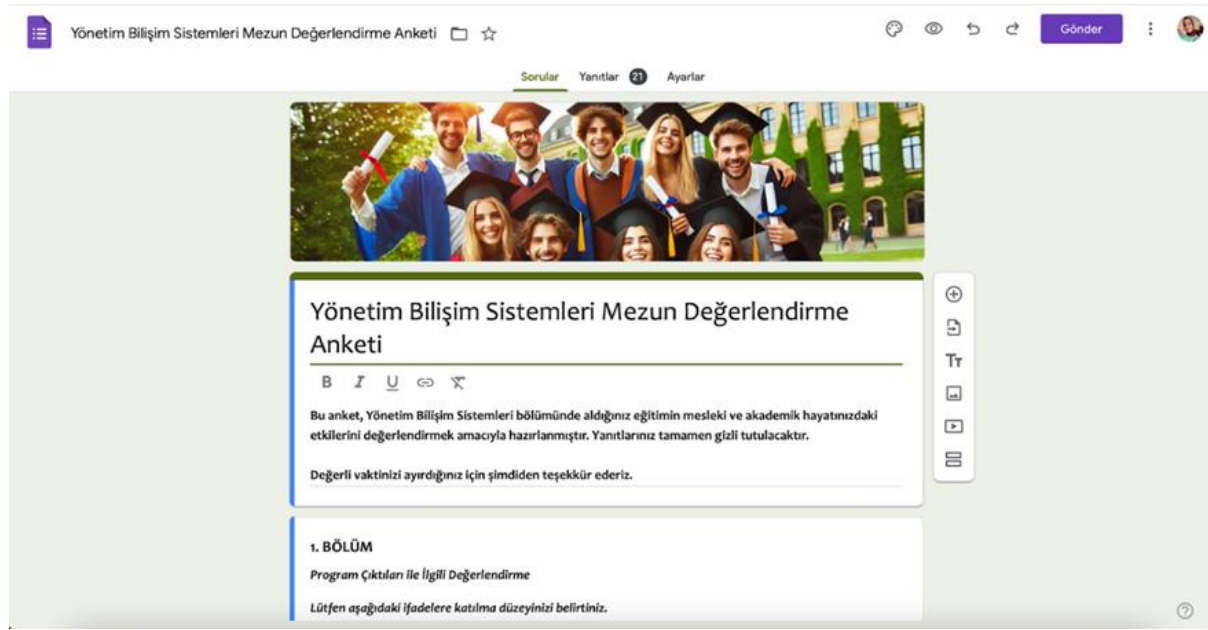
Yönetim Bilişim Sistemleri Mezun Değerlendirme Anketi

Gönder

Sorular Yanıtlar 21 Ayarlar

Yönetim Bilişim Sistemleri Mezun Değerlendirme Anketi

B I U

Bu anket, Yönetim Bilişim Sistemleri bölümünde aldığınız eğitimin mesleki ve akademik hayatınızdaki etkilerini değerlendirmek amacıyla hazırlanmıştır. Yanıtlarınız tamamen gizli tutulacaktır.

Değerli vaktinizi ayırdığınız için şimdiden teşekkür ederiz.

Tт

1. BÖLÜM

Program Çıktıları ile İlgili Değerlendirme

Lütfen aşağıdaki ifadelere katılma düzeyinizi belirtiniz.